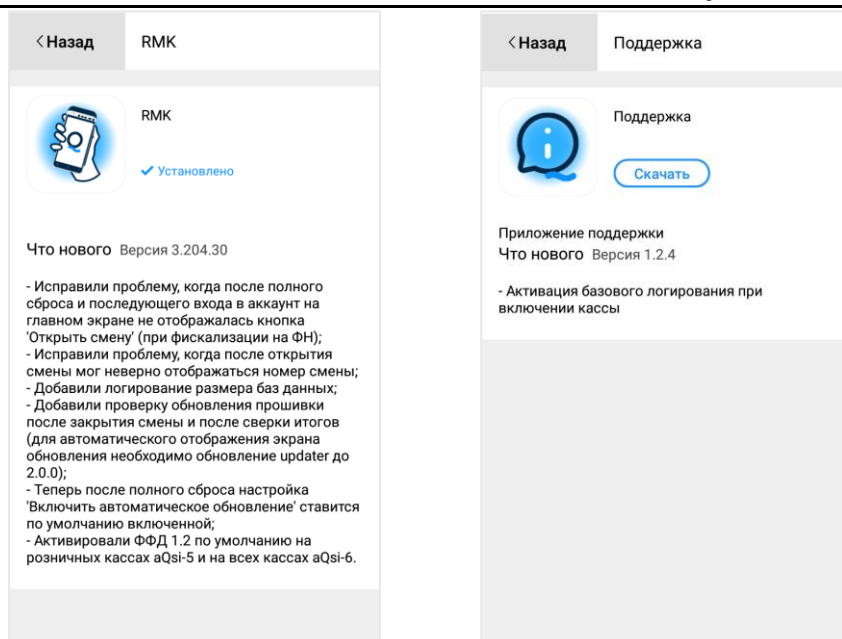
<Назад RMK

RMK

✔ Установлено

Что нового Версия 3.204.30

- Исправили проблему, когда после полного сброса и последующего входа в аккаунт на главном экране не отображалась кнопка 'Открыть смену' (при фискализации на ФН);
- Исправили проблему, когда после открытия смены мог неверно отображаться номер смены;
- Добавили логирование размера баз данных;
- Добавили проверку обновления прошивки после закрытия смены и после сверки итогов (для автоматического отображения экрана обновления необходимо обновление updater до 2.0.0);
- Теперь после полного сброса настройка 'Включить автоматическое обновление' ставится по умолчанию включенной;
- Активировали ФФД 1.2 по умолчанию на розничных кассах aQsi-5 и на всех кассах aQsi-6.

<Назад Поддержка

Поддержка

Скачать

Приложение поддержки
Что нового Версия 1.2.4

- Активация базового логирования при включении кассы